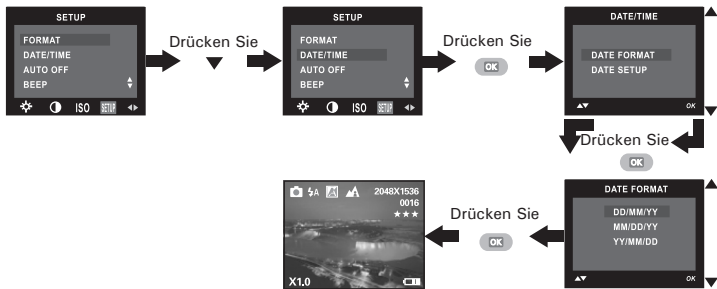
SETUP
FORMAT
DATE/TIME
AUTO OFF
BEEP
ISO SETUP

Drücken Sie

SETUP
FORMAT
DATE/TIME
AUTO OFF
BEEP
ISO SETUP

Drücken Sie
OK

DATE/TIME
DATE FORMAT
DATE SETUP
OK

Drücken Sie
OK

DATE FORMAT
DD/MM/YY
MM/DD/YY
YY/MM/DD
OK

Drücken Sie
OK

2048X1536
0016
★★★
X1.0